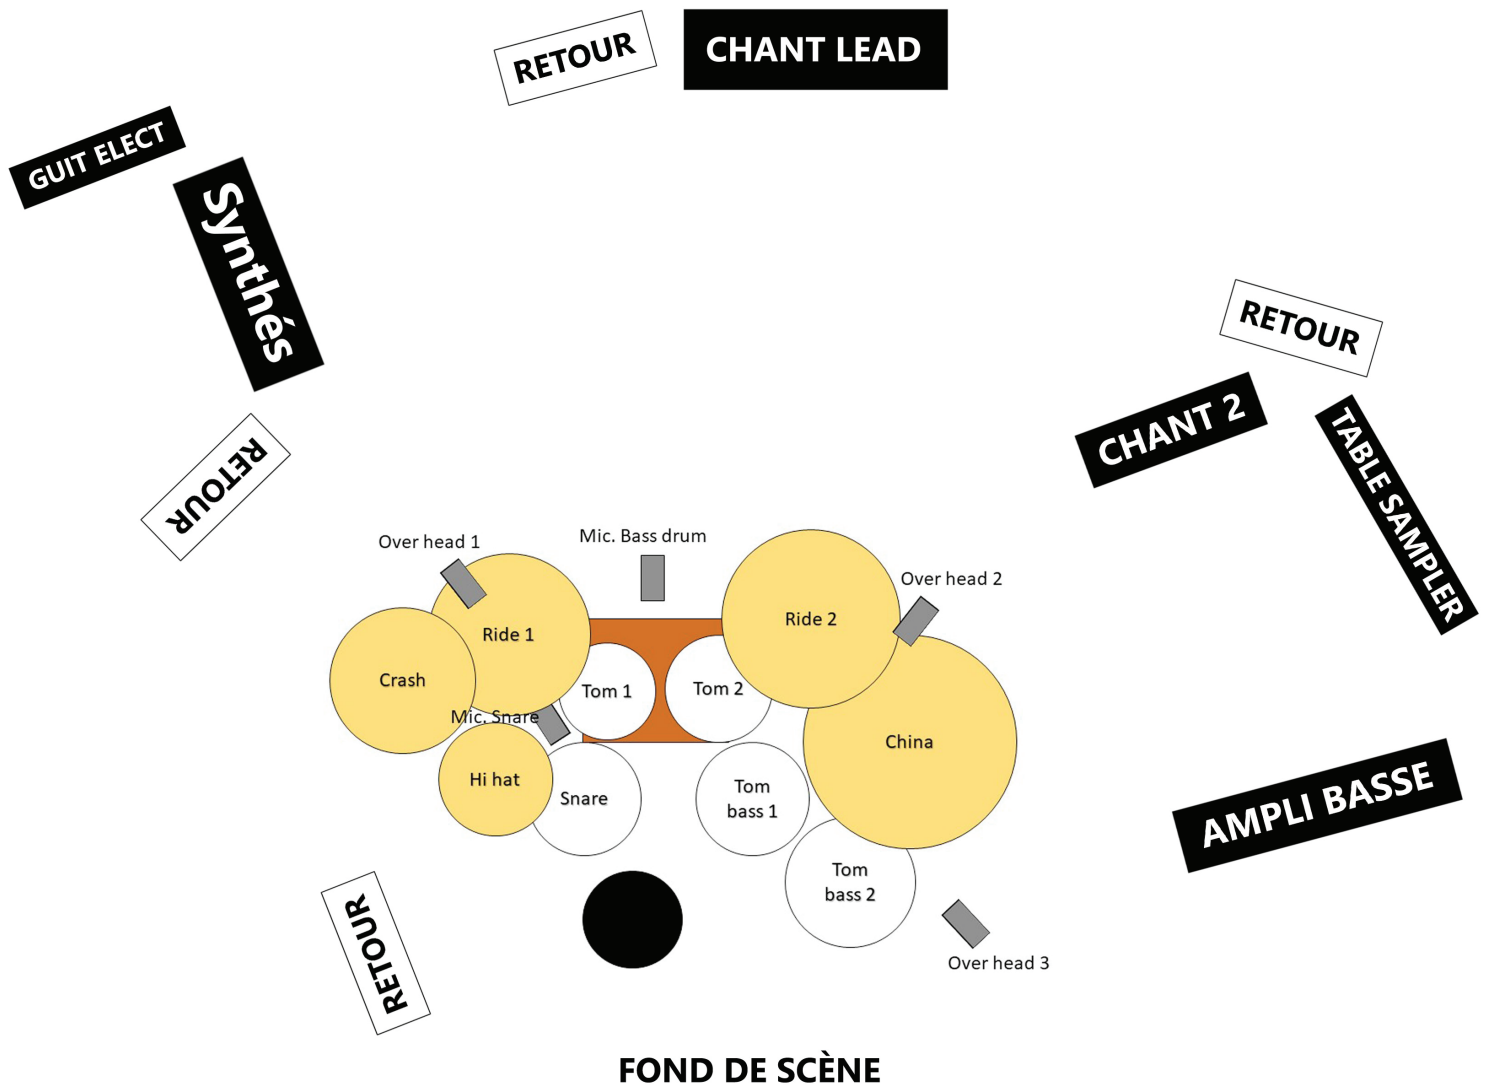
RETOUR

CHANT LEAD

GUIT ELECT

Synthés

RETOUR

RETOUR

CHANT 2

TABLE SAMPLER

Over head 1

Mic. Bass drum

Over head 2

Ride 1

Ride 2

Crash

Tom 1

Tom 2

Mic. Snare

China

Hi hat

Snare

Tom bass 1

Tom bass 2

AMPLI BASSE

Over head 3

RETOUR

FOND DE SCÈNE